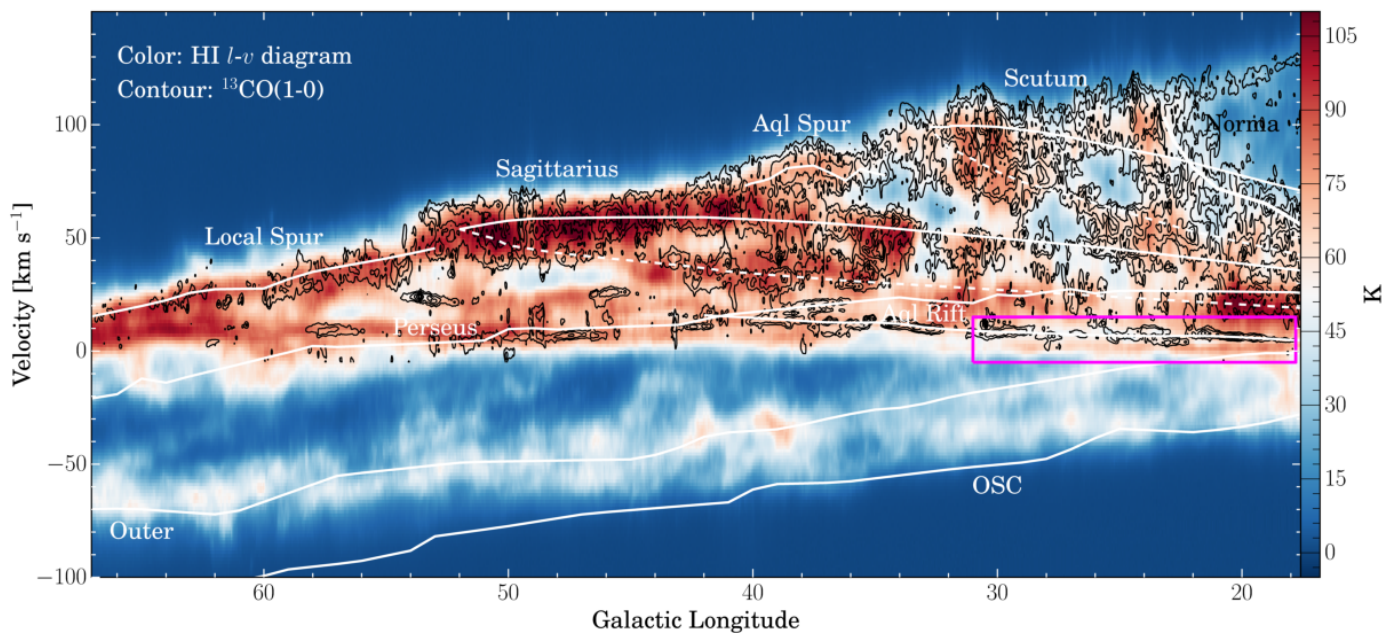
Color: HI $l$-$v$ diagram
Contour: $^{13}$CO(1-0)

Scutum
Aql Spur
Norma
Sagittarius
Local Spur
Perseus
Aql Rift
OSC
Outer

Velocity [km s$^{-1}$]
100
50
0
−50
−100

60
50
40
30
20
Galactic Longitude

105
90
75
60
45
30
15
0
K